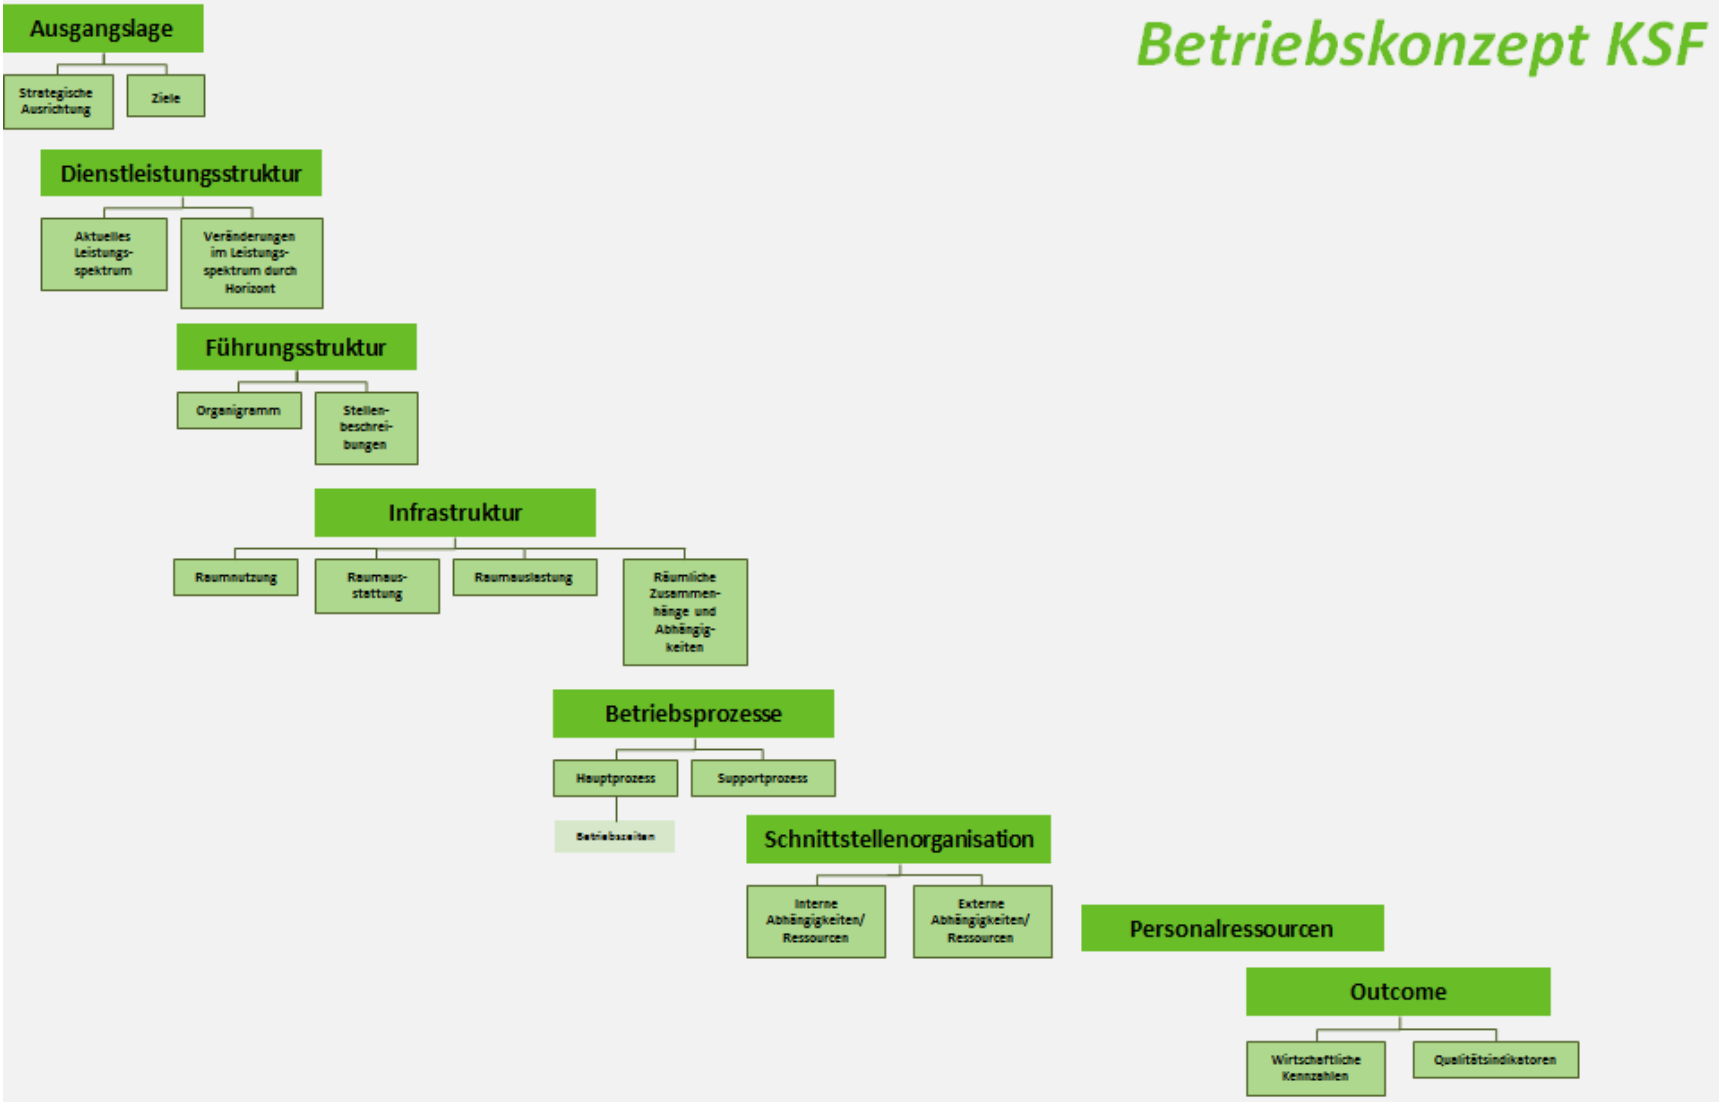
Betriebskonzept KSF

Ausgangslage

Strategische Ausrichtung

Ziele

Dienstleistungsstruktur

Aktuelles Leistungsspektrum

Veränderungen im Leistungsspektrum durch Horizont

Führungsstruktur

Organigramm

Stellenbeschreibungen

Infrastruktur

Raumnutzung

Raumausstattung

Raumauslastung

Räumliche Zusammenhänge und Abhängigkeiten

Betriebsprozesse

Hauptprozess

Supportprozess

Betriebszeiten

Schnittstellenorganisation

Interne Abhängigkeiten/ Ressourcen

Externe Abhängigkeiten/ Ressourcen

Personalressourcen

Outcome

Wirtschaftliche Kennzahlen

Qualitätsindikatoren